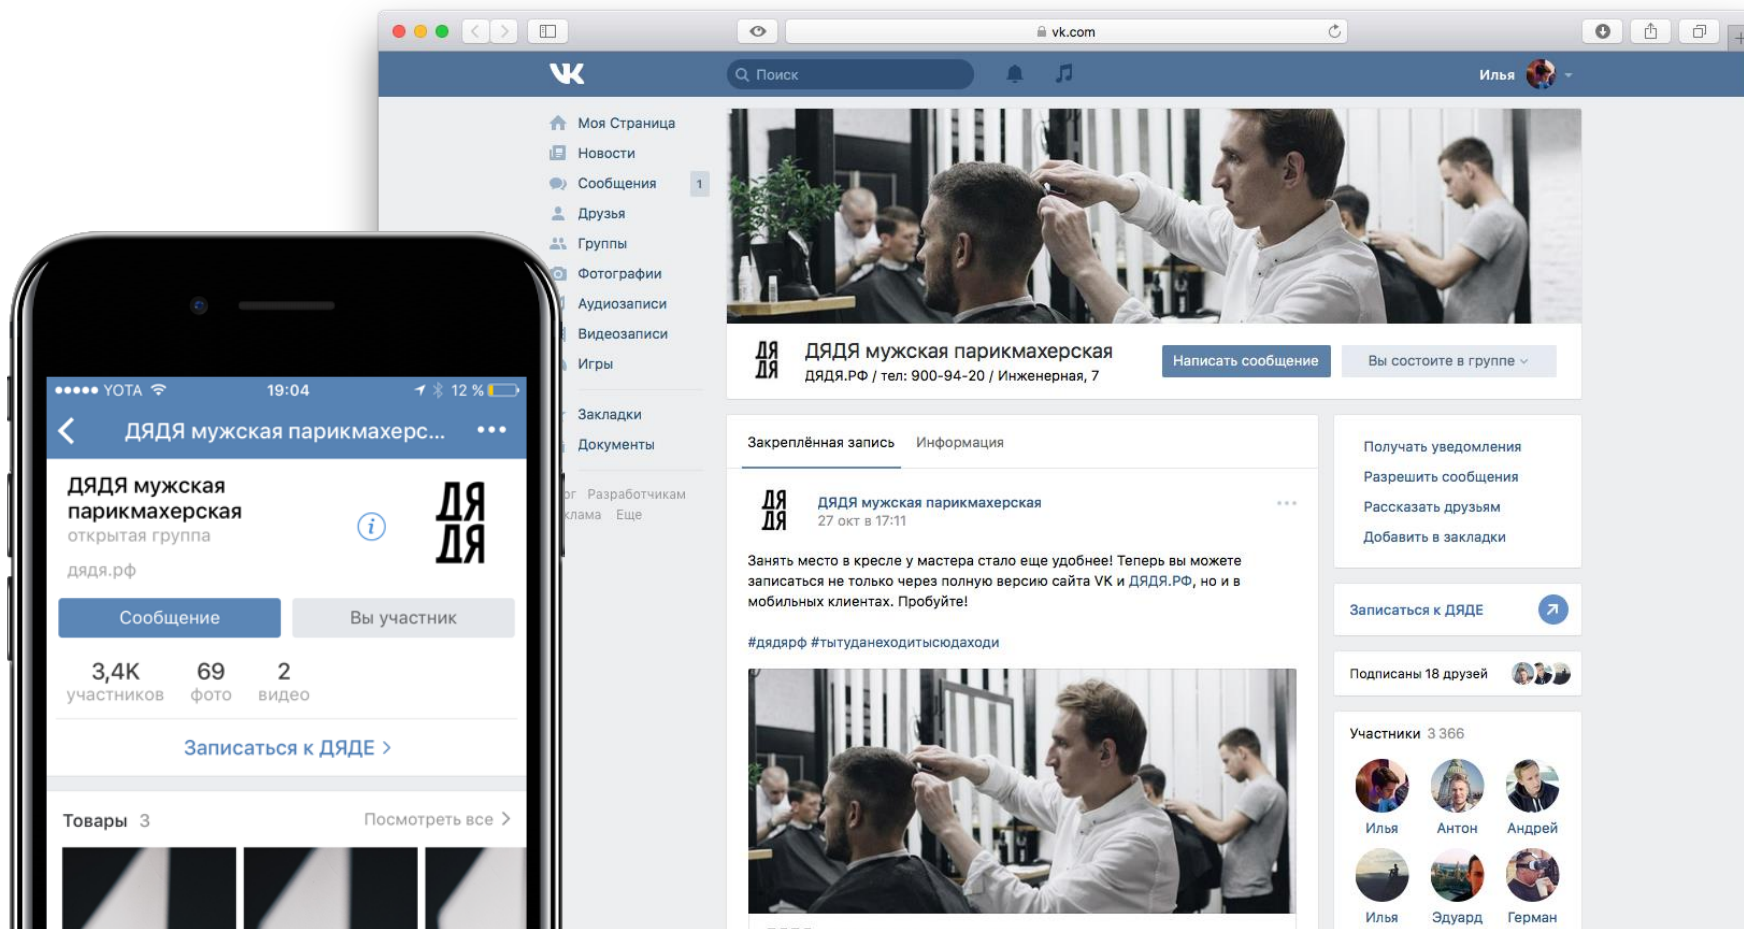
vk.com

Поиск

Илья

Моя Страница
Новости
Сообщения 1
Друзья
Группы
Фотографии
Аудиозаписи
Видеозаписи
Игры
Закладки
Документы

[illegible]г Разработчикам
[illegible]клама Еще

ДЯ ДЯ

ДЯДЯ мужская парикмахерская
ДЯДЯ.РФ / тел: 900-94-20 / Инженерная, 7

Написать сообщение
Вы состоите в группе

Закреплённая запись Информация

ДЯДЯ мужская парикмахерская
27 окт в 17:11

Занять место в кресле у мастера стало еще удобнее! Теперь вы можете записаться не только через полную версию сайта VK и ДЯДЯ.РФ, но и в мобильных клиентах. Пробуйте!

#дядярф #тытуданеходитысюдаходи

Получать уведомления
Разрешить сообщения
Рассказать друзьям
Добавить в закладки

Записаться к ДЯДЕ

Подписаны 18 друзей

Участники 3 366

Илья Антон Андрей
Илья Эдуард Герман

●●●●● YOTA 19:04 12 %

ДЯДЯ мужская парикмахерс...

ДЯДЯ мужская парикмахерская
открытая группа
дядя.рф

ДЯ ДЯ

Сообщение
Вы участник

3,4K участников
69 фото
2 видео

Записаться к ДЯДЕ

Товары 3
Посмотреть все